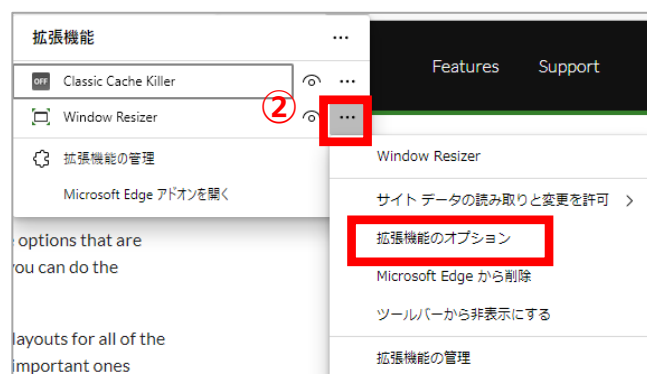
拡張機能 ...

OFF Classic Cache Killer ...

Window Resizer ②

拡張機能の管理

Microsoft Edge アドオンを開く

Features Support

Window Resizer

サイト データの読み取りと変更を許可 >

拡張機能のオプション

Microsoft Edge から削除

ツールバーから非表示にする

拡張機能の管理

e options that are
ou can do the

layouts for all of the
important ones